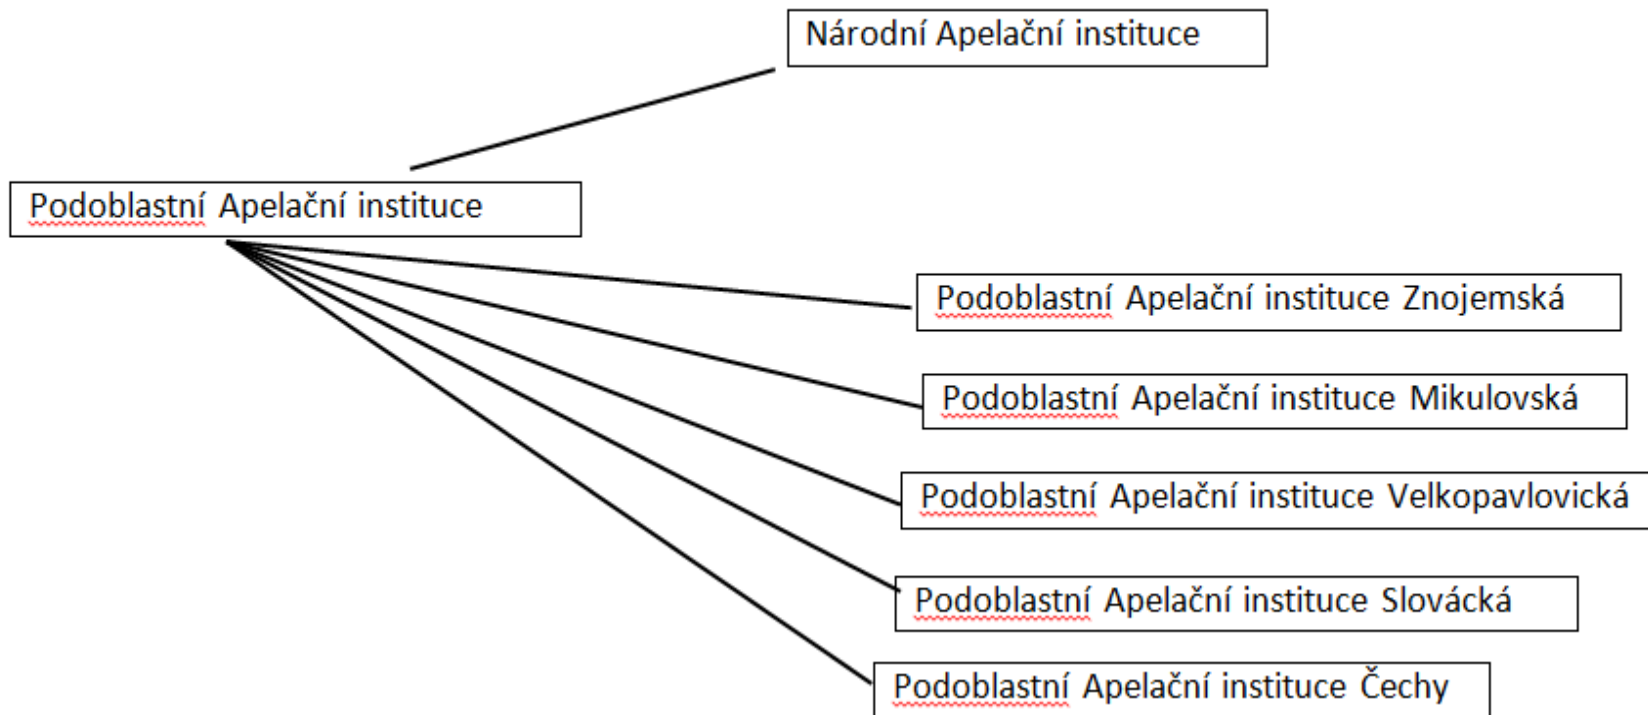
Národní Apelační instituce

Podoblastní Apelační instituce

Podoblastní Apelační instituce Znojemská

Podoblastní Apelační instituce Mikulovská

Podoblastní Apelační instituce Velkopavlovická

Podoblastní Apelační instituce Slovácká

Podoblastní Apelační instituce Čechy